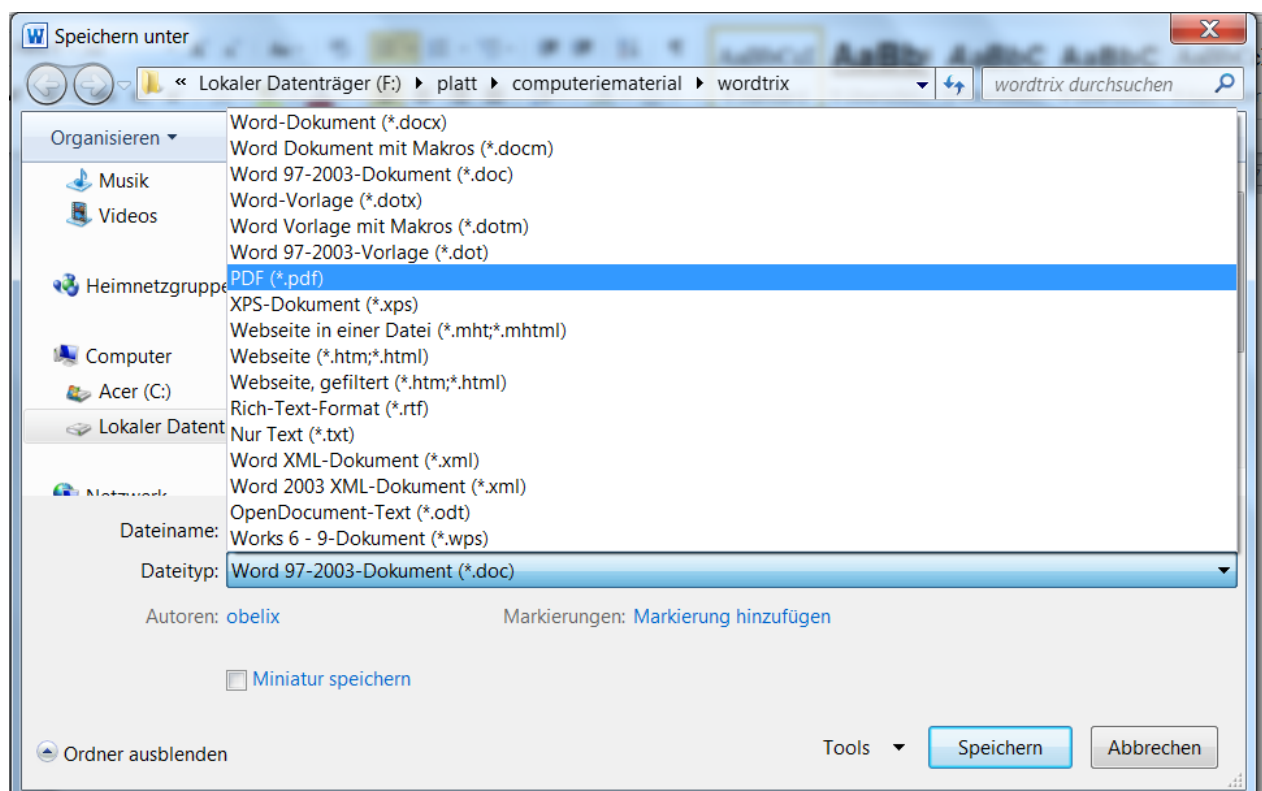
Speichern unter

« Lokaler Datenträger (F:) ▸ platt ▸ computeriematerial ▸ wordtrix

wordtrix durchsuchen

Organisieren ▾

Musik
Videos
Heimnetzgruppe
Computer
Acer (C:)
Lokaler Datent
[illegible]

Word-Dokument (*.docx)
Word Dokument mit Makros (*.docm)
Word 97-2003-Dokument (*.doc)
Word-Vorlage (*.dotx)
Word Vorlage mit Makros (*.dotm)
Word 97-2003-Vorlage (*.dot)
PDF (*.pdf)
XPS-Dokument (*.xps)
Webseite in einer Datei (*.mht;*.mhtml)
Webseite (*.htm;*.html)
Webseite, gefiltert (*.htm;*.html)
Rich-Text-Format (*.rtf)
Nur Text (*.txt)
Word XML-Dokument (*.xml)
Word 2003 XML-Dokument (*.xml)
OpenDocument-Text (*.odt)
Works 6 - 9-Dokument (*.wps)

Dateiname:
Dateityp: Word 97-2003-Dokument (*.doc)

Autoren: obelix

Markierungen: Markierung hinzufügen

Miniatur speichern

Ordner ausblenden

Tools

Speichern

Abbrechen